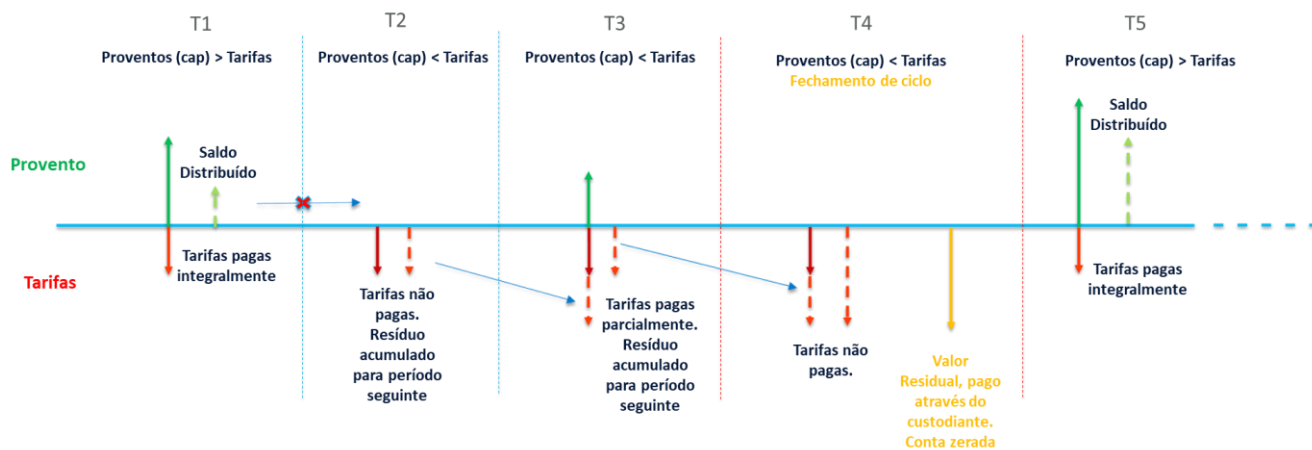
T1

Proventos (cap) > Tarifas

T2

Proventos (cap) < Tarifas

T3

Proventos (cap) < Tarifas

T4

Proventos (cap) < Tarifas

Fechamento de ciclo

T5

Proventos (cap) > Tarifas

Provento

Tarifas

Saldo Distribuído

Tarifas pagas integralmente

Tarifas não pagas. Resíduo acumulado para período seguinte

Tarifas pagas parcialmente. Resíduo acumulado para período seguinte

Tarifas não pagas.

Valor Residual, pago através do custodiante. Conta zerada

Saldo Distribuído

Tarifas pagas integralmente